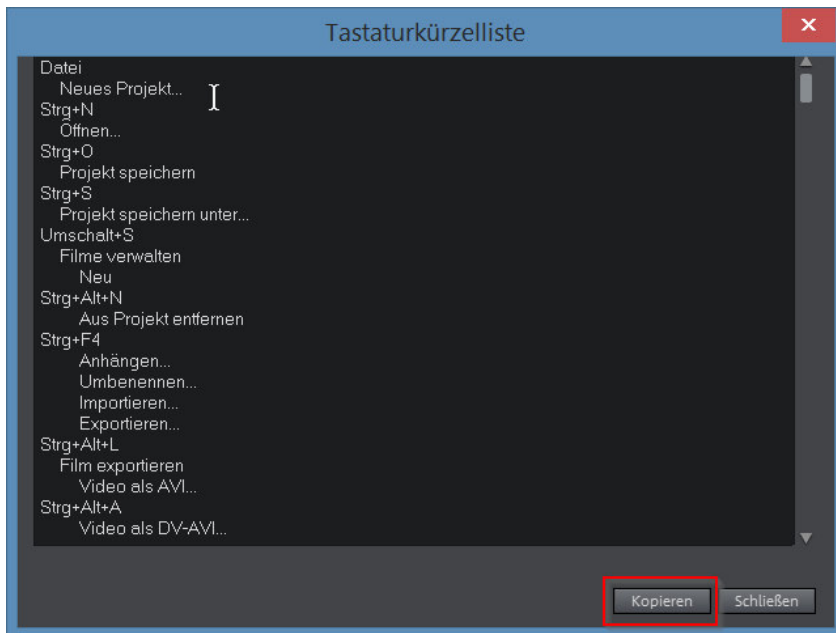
Tastaturkürzelliste

Datei
Neues Projekt...
Strg+N
Öffnen...
Strg+O
Projekt speichern
Strg+S
Projekt speichern unter...
Umschalt+S
Filme verwalten
Neu
Strg+Alt+N
Aus Projekt entfernen
Strg+F4
Anhängen...
Umbenennen...
Importieren...
Exportieren...
Strg+Alt+L
Film exportieren
Video als AVI...
Strg+Alt+A
Video als DV-AVI...

Kopieren
Schließen